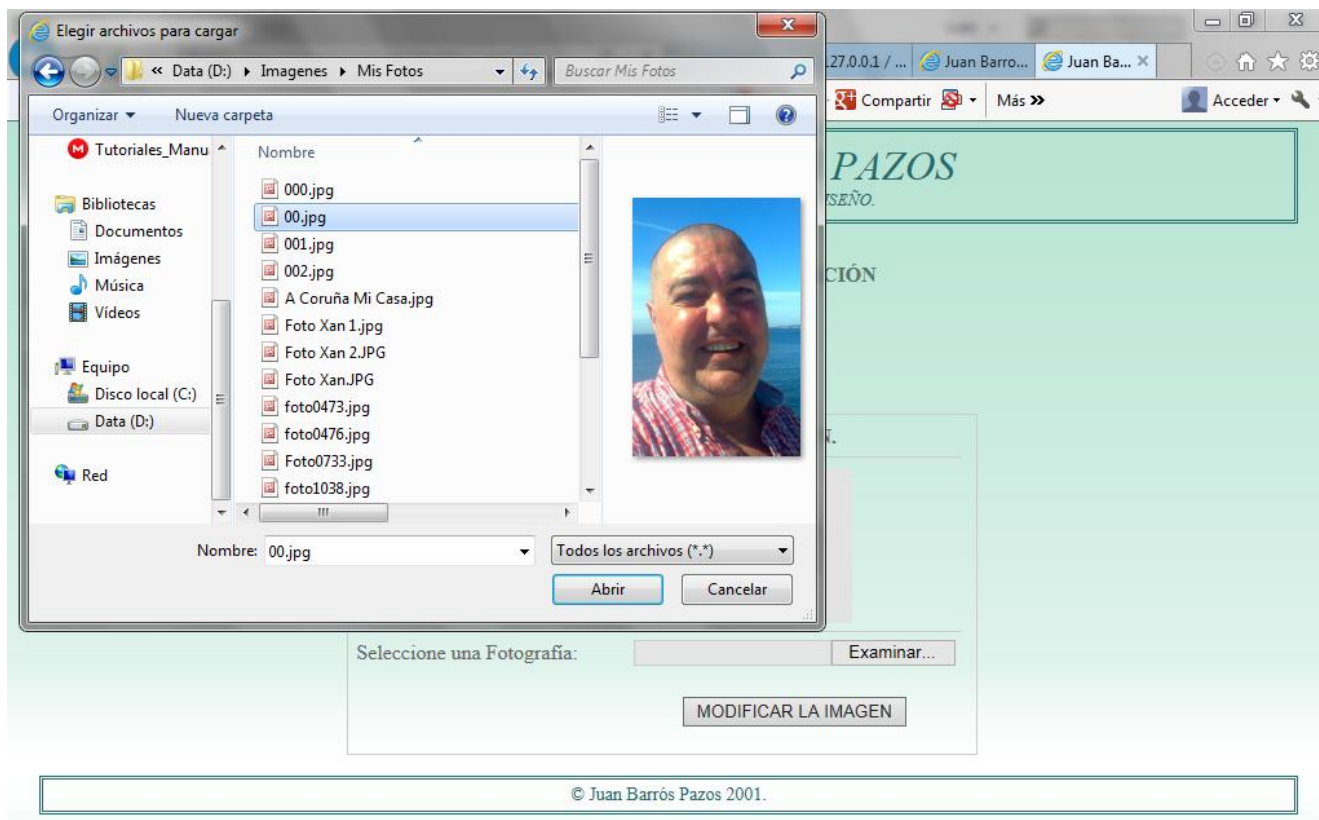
Elegir archivos para cargar

« Data (D:) ▸ Imagenes ▸ Mis Fotos

Buscar Mis Fotos

Organizar ▾ Nueva carpeta

Tutoriales_Manu

Bibliotecas
Documentos
Imágenes
Música
Vídeos

Equipo
Disco local (C:)
Data (D:)

Red

Nombre

000.jpg
00.jpg
001.jpg
002.jpg
A Coruña Mi Casa.jpg
Foto Xan 1.jpg
Foto Xan 2.JPG
Foto Xan.JPG
foto0473.jpg
foto0476.jpg
Foto0733.jpg
foto1038.jpg

Nombre: 00.jpg

Todos los archivos (*.*)

Abrir Cancelar

127.0.0.1 / ... Juan Barro... Juan Ba...

Compartir Más »

Acceder

PAZOS
ISEÑO.

CIÓN

N.

Seleccione una Fotografía: Examinar...

MODIFICAR LA IMAGEN

© Juan Barrós Pazos 2001.